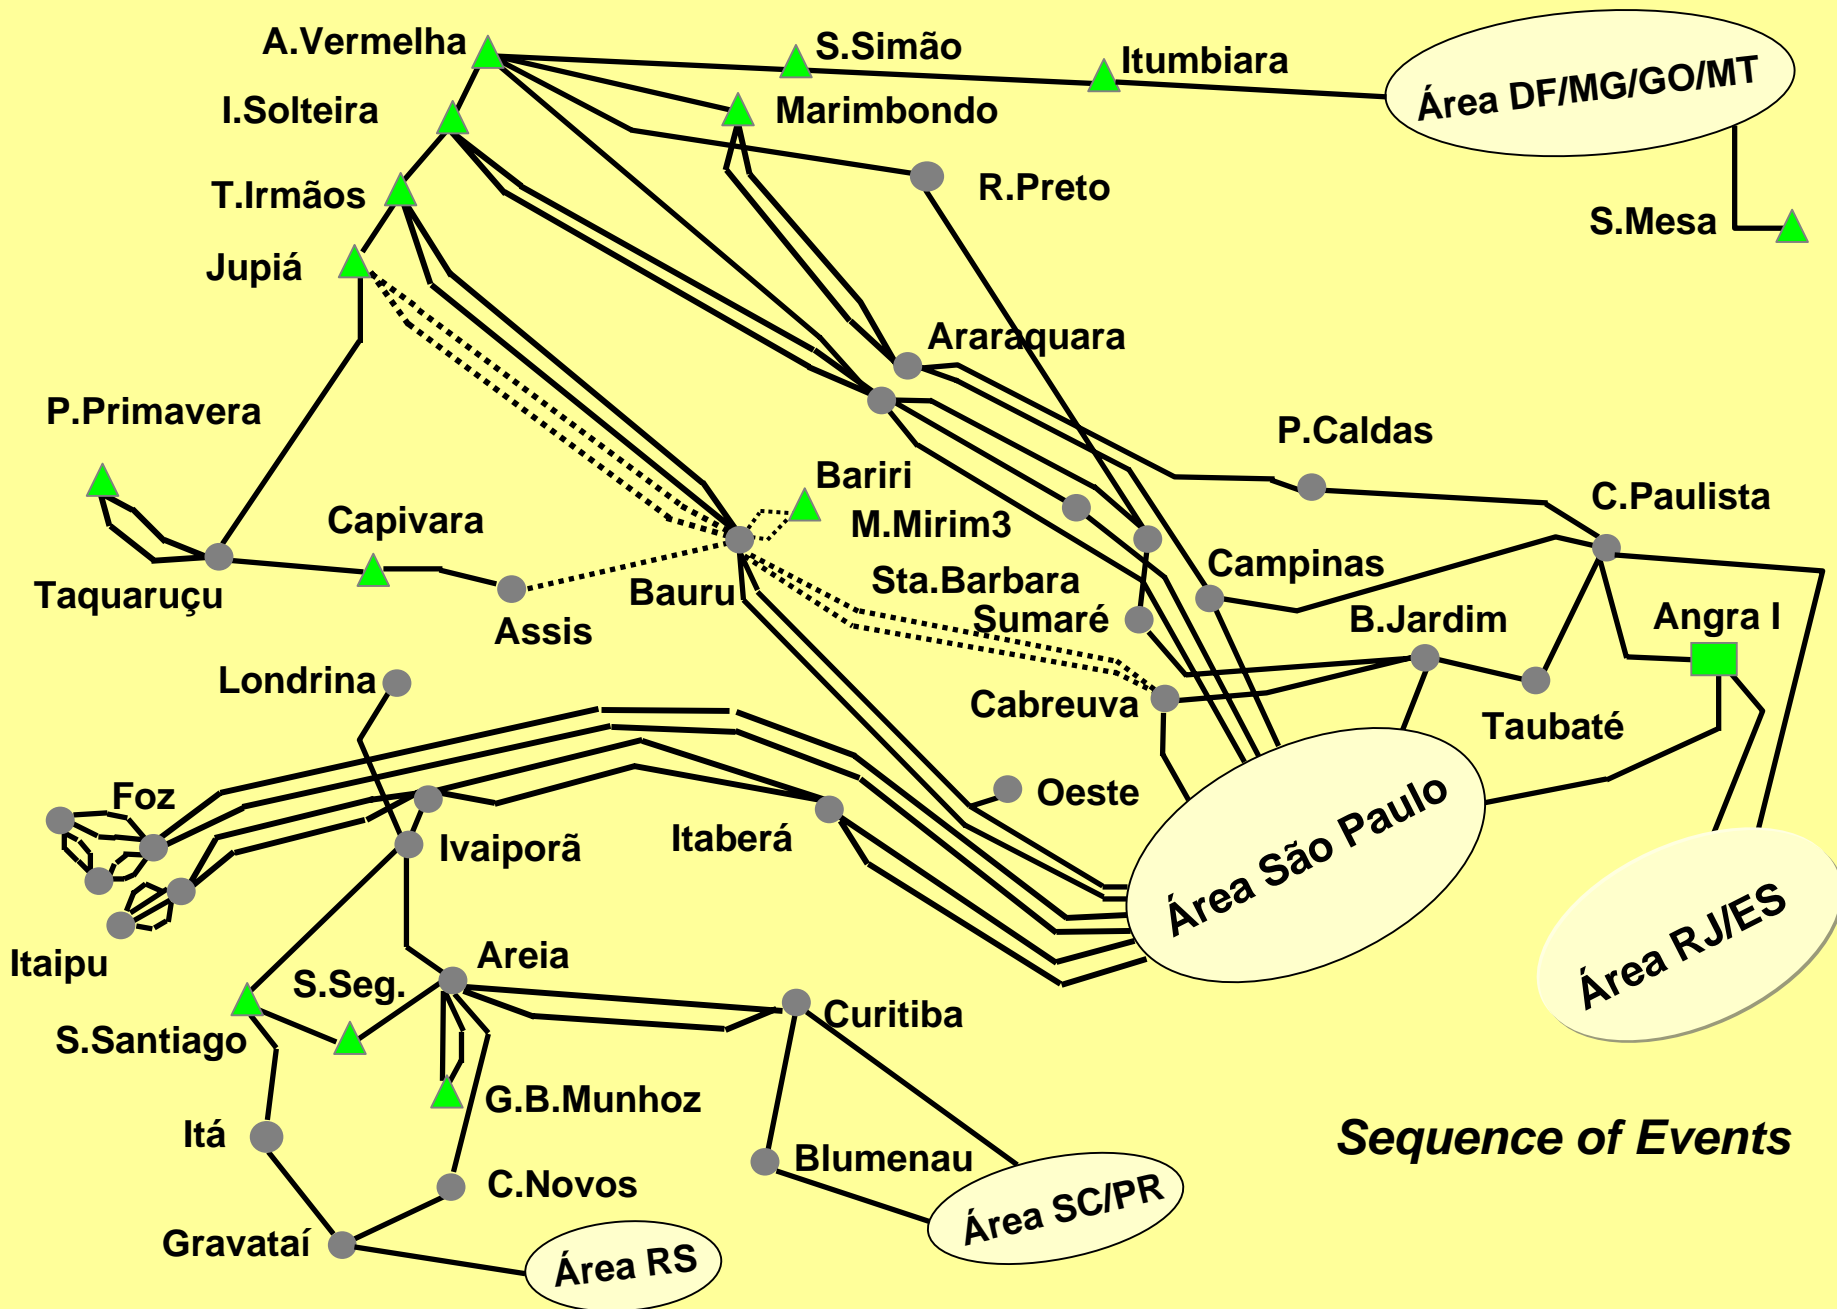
A.Vermelha
S.Simão
Itumbiara
Área DF/MG/GO/MT
I.Solteira
Marimbondo
T.Irmãos
R.Preto
S.Mesa
Jupiá
Araraquara
P.Primavera
P.Caldas
Bariri
C.Paulista
Capivara
M.Mirim3
Taquaruçu
Campinas
Sta.Barbara
Bauru
Assis
Sumaré
B.Jardim
Angra I
Londrina
Cabreuva
Taubaté
Oeste
Foz
Itaberá
Ivaiporã
Área São Paulo
Área RJ/ES
Itaipu
Areia
S.Seg.
Curitiba
S.Santiago
G.B.Munhoz
Itá
Sequence of Events
Blumenau
C.Novos
Área SC/PR
Gravataí
Área RS